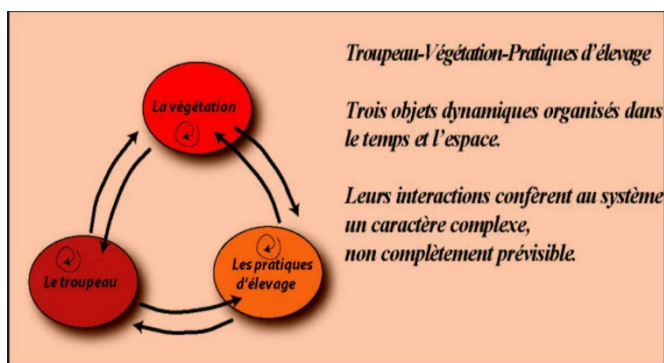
La végétation

Le troupeau

Les pratiques d'élevage

Troupeau-Végétation-Pratiques d'élevage

Trois objets dynamiques organisés dans le temps et l'espace.

Leurs interactions confèrent au système un caractère complexe, non complètement prévisible.